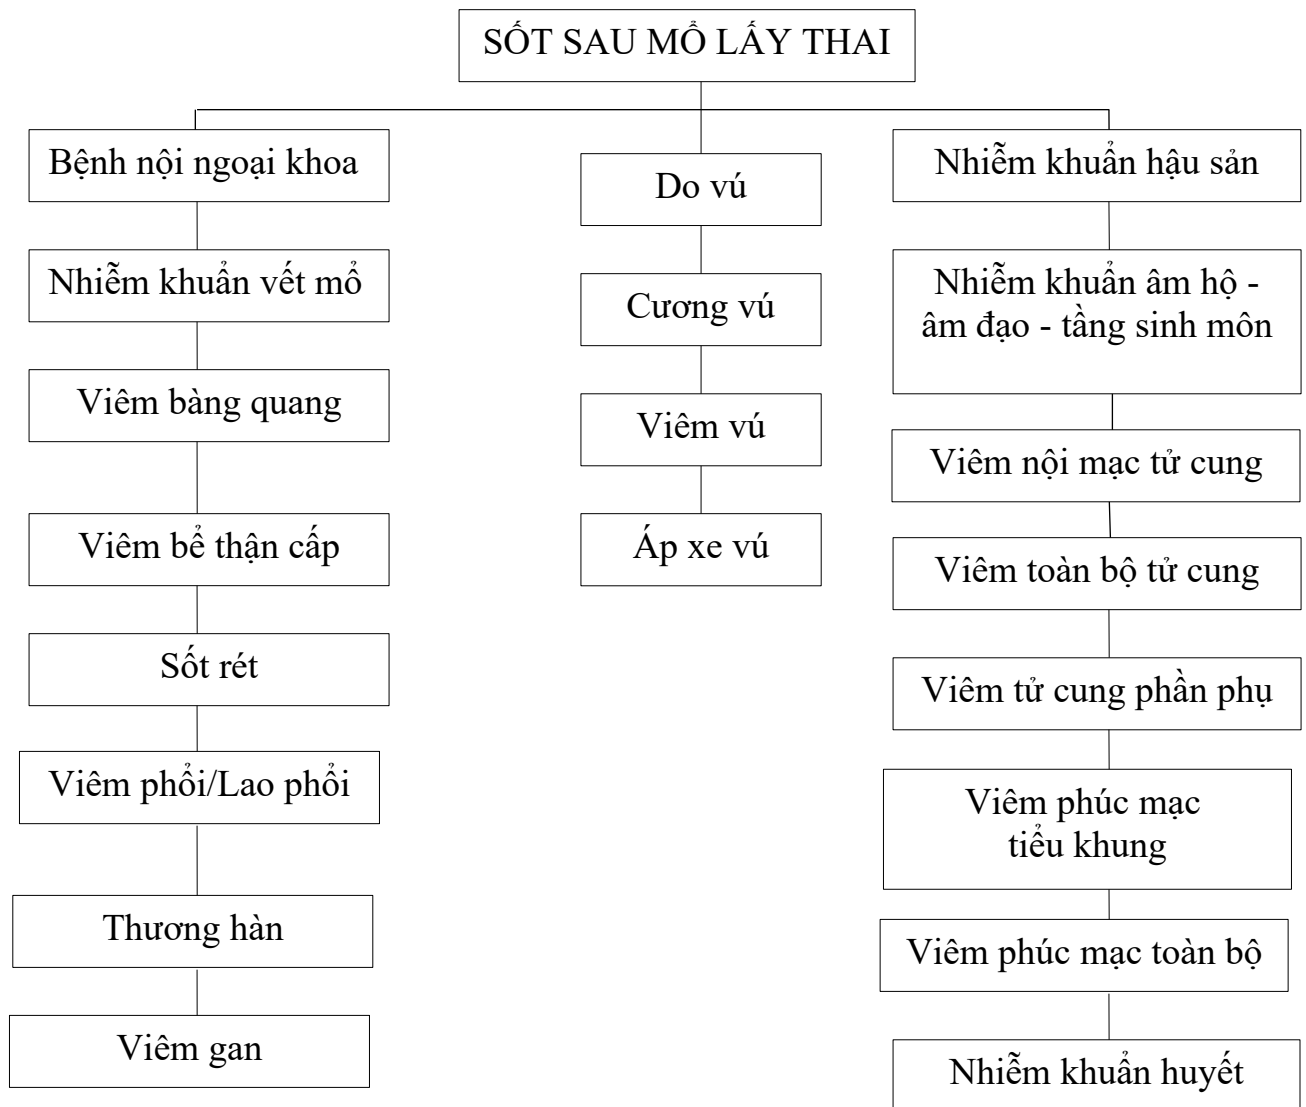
SỐT SAU MỔ LẤY THAI

Bệnh nội ngoại khoa

Nhiễm khuẩn vết mổ

Viêm bàng quang

Viêm bể thận cấp

Sốt rét

Viêm phổi/Lao phổi

Thương hàn

Viêm gan

Do vú

Cương vú

Viêm vú

Áp xe vú

Nhiễm khuẩn hậu sản

Nhiễm khuẩn âm hộ - âm đạo - tầng sinh môn

Viêm nội mạc tử cung

Viêm toàn bộ tử cung

Viêm tử cung phần phụ

Viêm phúc mạc tiểu khung

Viêm phúc mạc toàn bộ

Nhiễm khuẩn huyết